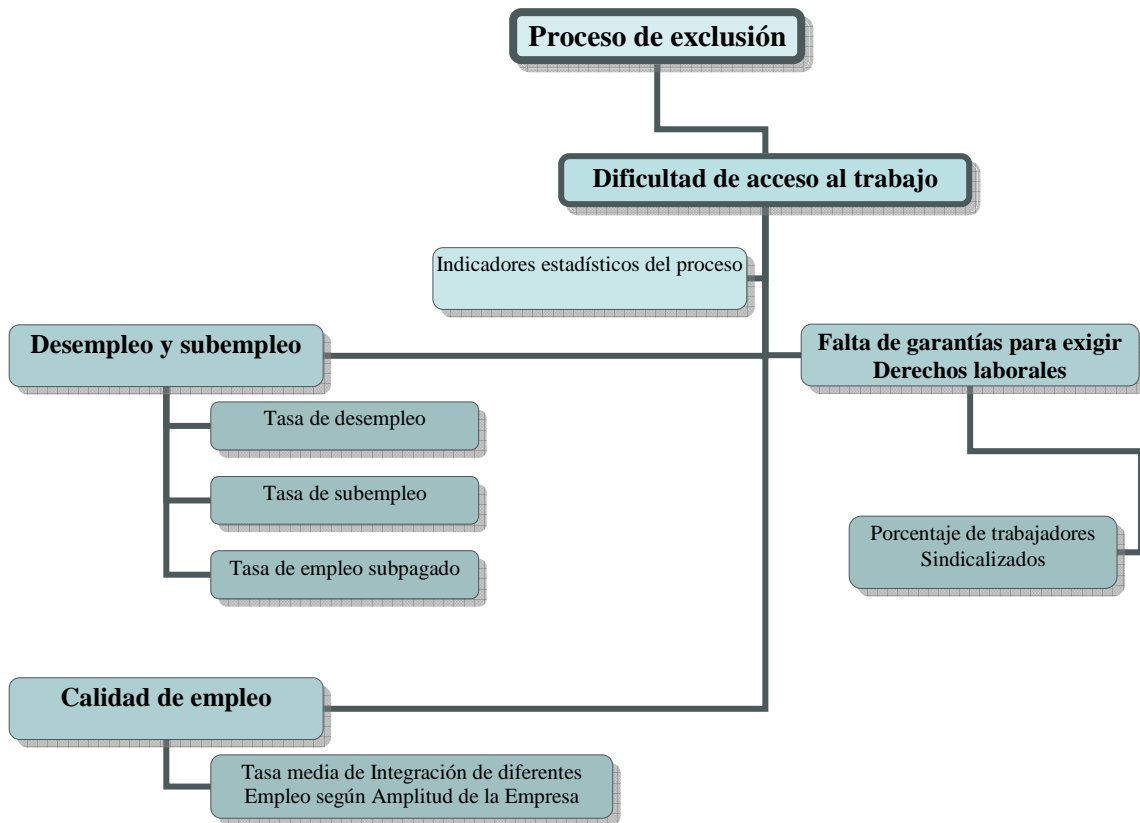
Proceso de exclusión

Dificultad de acceso al trabajo

Indicadores estadísticos del proceso

Desempleo y subempleo

Tasa de desempleo

Tasa de subempleo

Tasa de empleo subpagado

Falta de garantías para exigir Derechos laborales

Porcentaje de trabajadores Sindicalizados

Calidad de empleo

Tasa media de Integración de diferentes Empleo según Amplitud de la Empresa